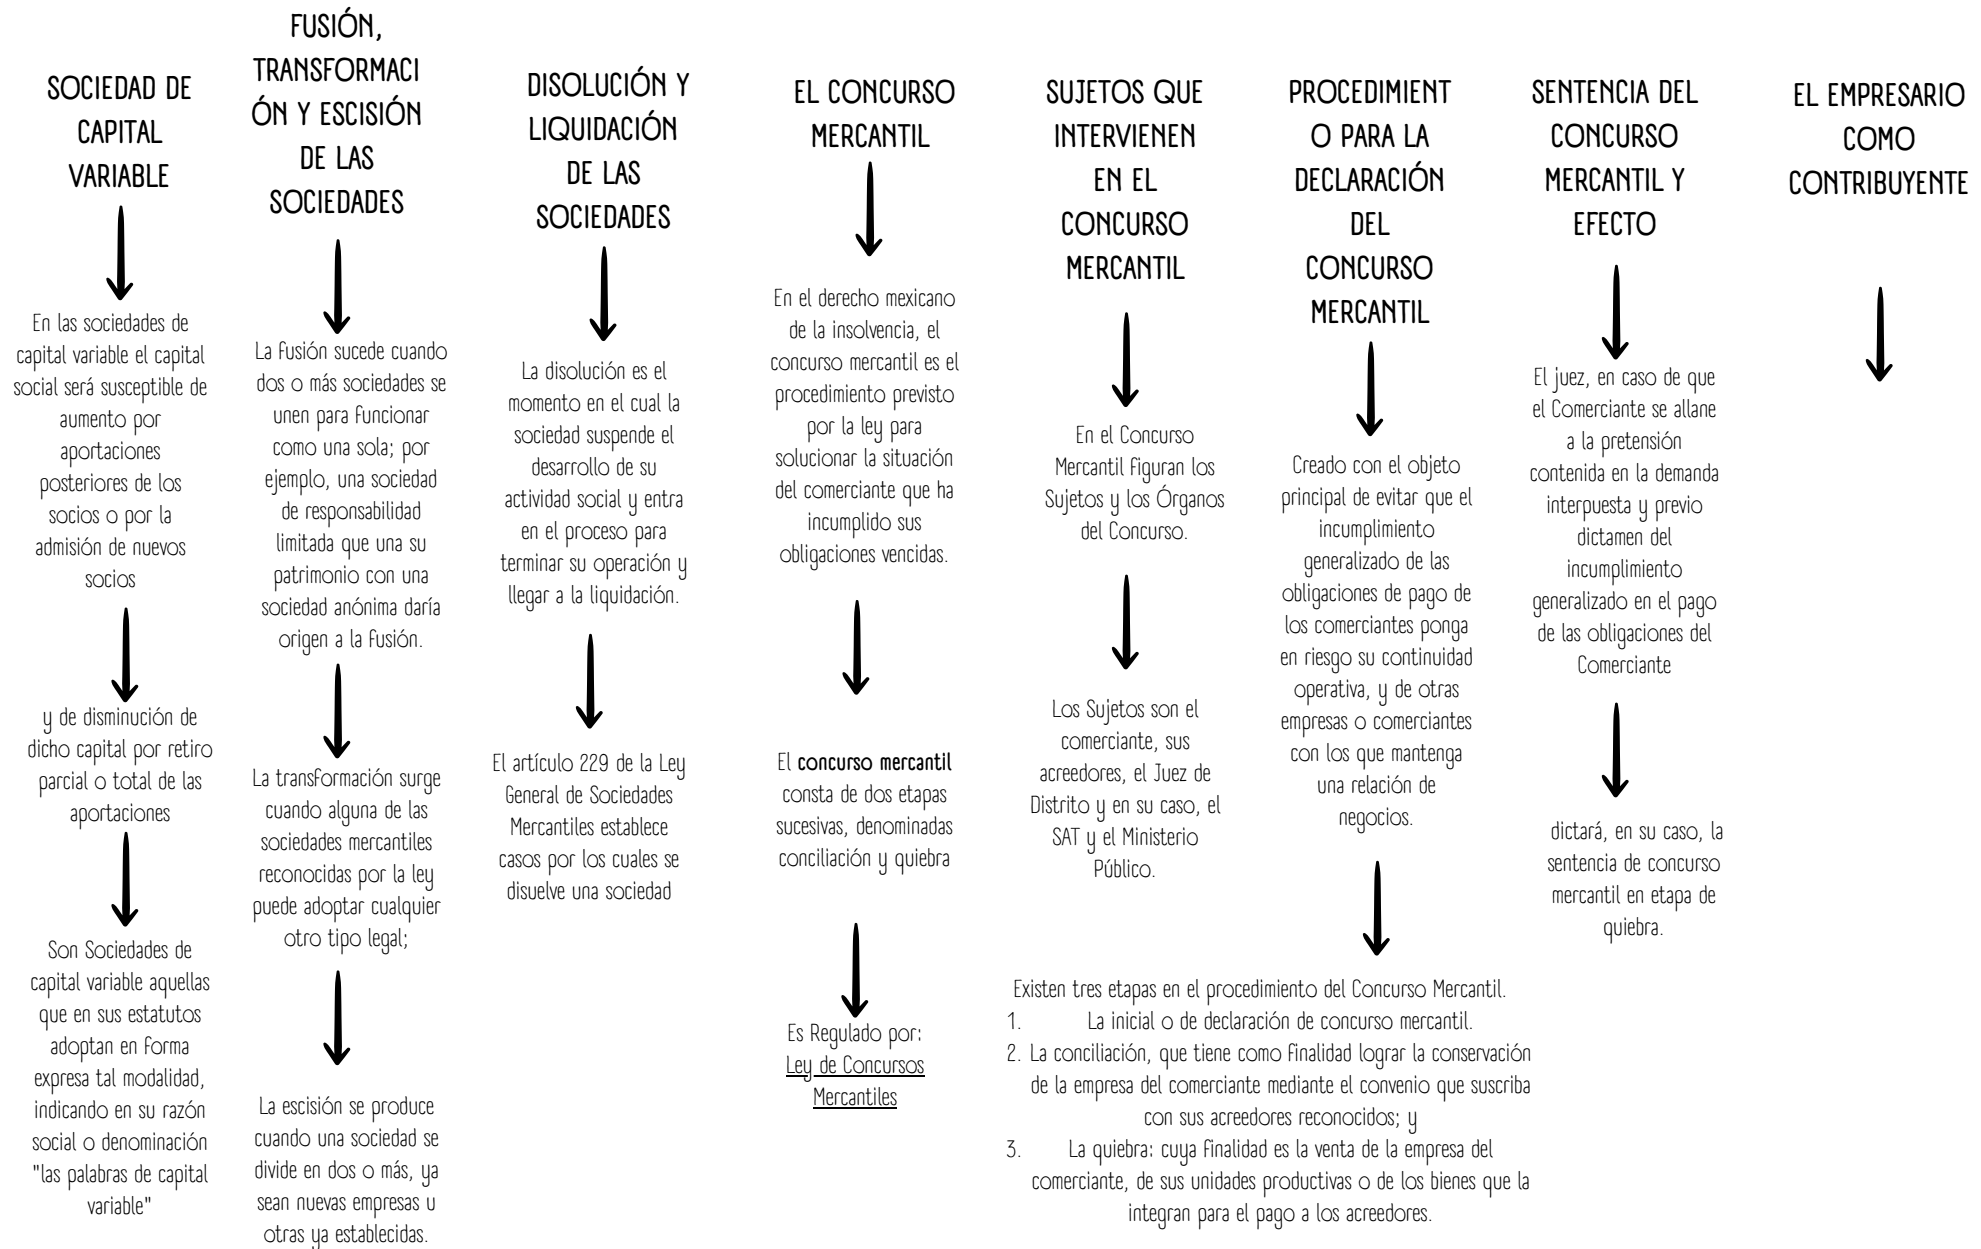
SOCIEDAD DE CAPITAL VARIABLE

En las sociedades de capital variable el capital social será susceptible de aumento por aportaciones posteriores de los socios o por la admisión de nuevos socios

y de disminución de dicho capital por retiro parcial o total de las aportaciones

Son Sociedades de capital variable aquellas que en sus estatutos adoptan en forma expresa tal modalidad, indicando en su razón social o denominación "las palabras de capital variable"

FUSIÓN, TRANSFORMACIÓN Y ESCISIÓN DE LAS SOCIEDADES

La fusión sucede cuando dos o más sociedades se unen para funcionar como una sola; por ejemplo, una sociedad de responsabilidad limitada que una su patrimonio con una sociedad anónima daría origen a la fusión.

La transformación surge cuando alguna de las sociedades mercantiles reconocidas por la ley puede adoptar cualquier otro tipo legal;

La escisión se produce cuando una sociedad se divide en dos o más, ya sean nuevas empresas u otras ya establecidas.

DISOLUCIÓN Y LIQUIDACIÓN DE LAS SOCIEDADES

La disolución es el momento en el cual la sociedad suspende el desarrollo de su actividad social y entra en el proceso para terminar su operación y llegar a la liquidación.

El artículo 229 de la Ley General de Sociedades Mercantiles establece casos por los cuales se disuelve una sociedad

EL CONCURSO MERCANTIL

En el derecho mexicano de la insolvencia, el concurso mercantil es el procedimiento previsto por la ley para solucionar la situación del comerciante que ha incumplido sus obligaciones vencidas.

El concurso mercantil consta de dos etapas sucesivas, denominadas conciliación y quiebra

Es Regulado por: Ley de Concursos Mercantiles

SUJETOS QUE INTERVIENEN EN EL CONCURSO MERCANTIL

En el Concurso Mercantil figuran los Sujetos y los Órganos del Concurso.

Los Sujetos son el comerciante, sus acreedores, el Juez de Distrito y en su caso, el SAT y el Ministerio Público.

PROCEDIMIENTO PARA LA DECLARACIÓN DEL CONCURSO MERCANTIL

Creado con el objeto principal de evitar que el incumplimiento generalizado de las obligaciones de pago de los comerciantes ponga en riesgo su continuidad operativa, y de otras empresas o comerciantes con los que mantenga una relación de negocios.

Existen tres etapas en el procedimiento del Concurso Mercantil.
1. La inicial o de declaración de concurso mercantil.
2. La conciliación, que tiene como finalidad lograr la conservación de la empresa del comerciante mediante el convenio que suscriba con sus acreedores reconocidos; y
3. La quiebra; cuya finalidad es la venta de la empresa del comerciante, de sus unidades productivas o de los bienes que la integran para el pago a los acreedores.

SENTENCIA DEL CONCURSO MERCANTIL Y EFECTO

El juez, en caso de que el Comerciante se allane a la pretensión contenida en la demanda interpuesta y previo dictamen del incumplimiento generalizado en el pago de las obligaciones del Comerciante

dictará, en su caso, la sentencia de concurso mercantil en etapa de quiebra.

EL EMPRESARIO COMO CONTRIBUYENTE